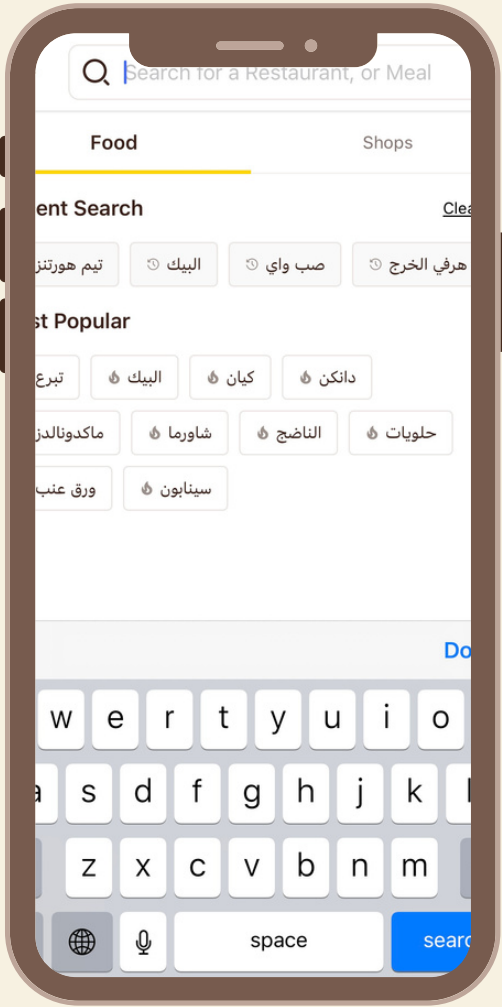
Search for a Restaurant, or Meal

Food

Shops

ent Search

Clea

تيم هورتنز

البيك

صب واي

هرفي الخرج

st Popular

تبرع

البيك

كيان

دانكن

ماكدونالدز

شاورما

الناضج

حلويات

ورق عنب

سينابون

Do

w e r t y u i o

a s d f g h j k l

z x c v b n m

space

sear